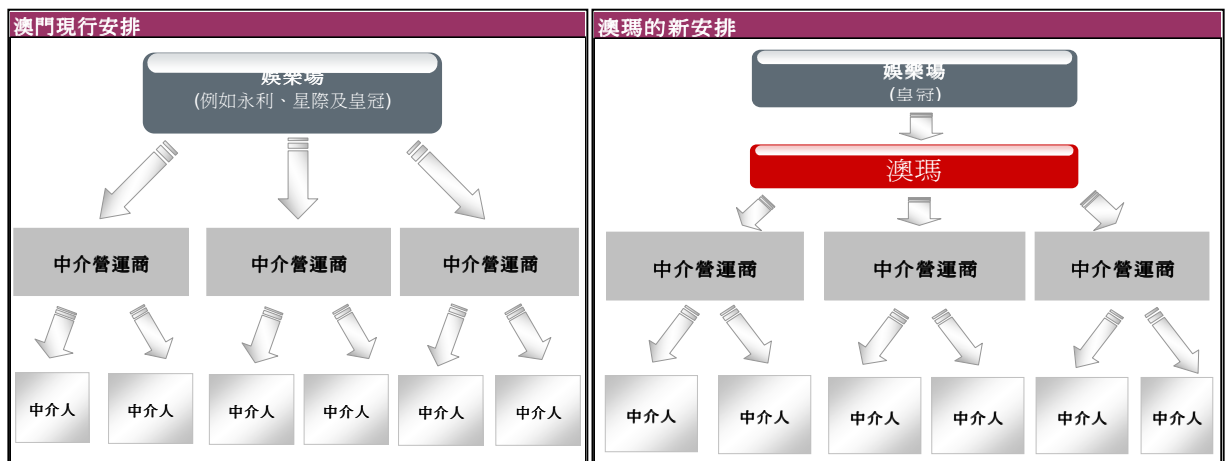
澳門現行安排

娛樂場
(例如永利、星際及皇冠)

中介營運商

中介營運商

中介營運商

中介人

中介人

中介人

中介人

中介人

中介人

澳瑪的新安排

娛樂場
(皇冠)

澳瑪

中介營運商

中介營運商

中介營運商

中介人

中介人

中介人

中介人

中介人

中介人